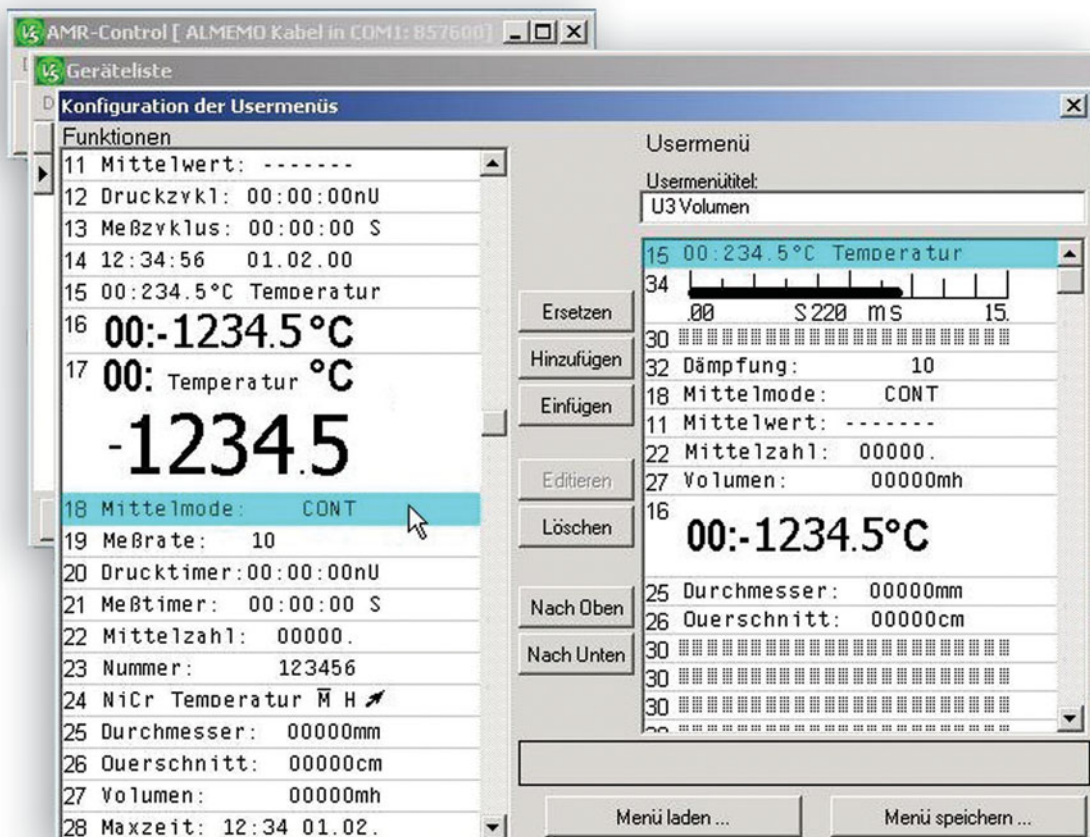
AMR-Control [ ALMEMO Kabel in COM1: B57600]

Geräteliste

Konfiguration der Usermenüs

Funktionen

11 Mittelwert: -------
12 Druckzykl: 00:00:00nU
13 Meßzyklus: 00:00:00 S
14 12:34:56 01.02.00
15 00:234.5°C Temperatur
16 00:-1234.5°C
17 00: Temperatur °C
-1234.5
18 Mittelmode: CONT
19 Meßrate: 10
20 Drucktimer:00:00:00nU
21 Meßtimer: 00:00:00 S
22 Mittelzahl: 00000.
23 Nummer: 123456
24 NiCr Temperatur M H
25 Durchmesser: 00000mm
26 Querschnitt: 00000cm
27 Volumen: 00000mh
28 Maxzeit: 12:34 01.02.

Ersetzen
Hinzufügen
Einfügen
Editieren
Löschen
Nach Oben
Nach Unten

Usermenü

Usermenütitel:
U3 Volumen

15 00:234.5°C Temperatur
34
.00 S220 ms 15.
30
32 Dämpfung: 10
18 Mittelmode: CONT
11 Mittelwert: -------
22 Mittelzahl: 00000.
27 Volumen: 00000mh
16
00:-1234.5°C
25 Durchmesser: 00000mm
26 Querschnitt: 00000cm
30
30
30

Menü laden ...
Menü speichern ...